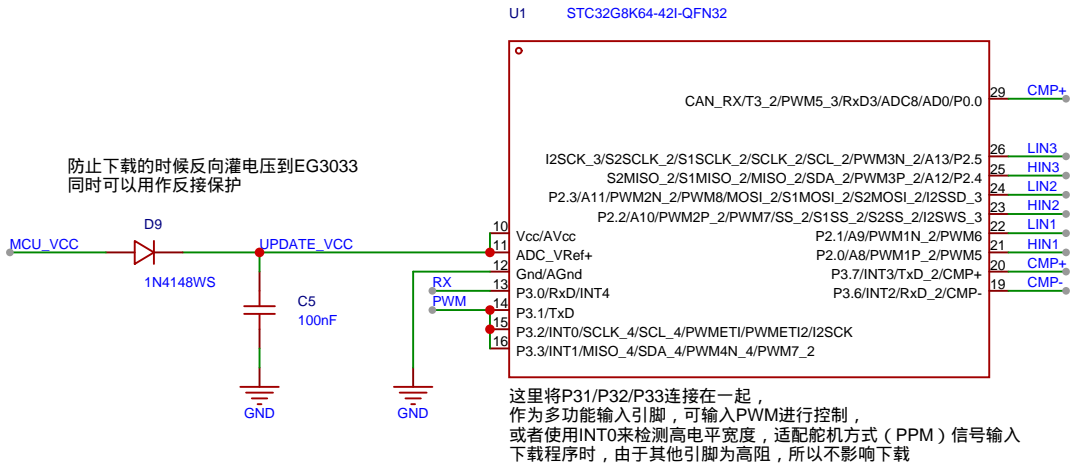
U1 STC32G8K64-42I-QFN32

防止下载的时候反向灌电压到EG3033
同时可以用作反接保护

MCU_VCC
D9
1N4148WS
UPDATE_VCC
C5
100nF
GND
GND
RX
PWM

10 Vcc/AVcc
11 ADC_VRef+
12 Gnd/AGnd
13 P3.0/RxD/INT4
14 P3.1/TxD
15 P3.2/INT0/SCLK_4/SCL_4/PWMETI/PWMETI2/I2SCK
16 P3.3/INT1/MISO_4/SDA_4/PWM4N_4/PWM7_2

CAN_RX/T3_2/PWM5_3/RxD3/ADC8/AD0/P0.0 29 CMP+
I2SCK_3/S2SCLK_2/S1SCLK_2/SCLK_2/SCL_2/PWM3N_2/A13/P2.5 26 LIN3
S2MISO_2/S1MISO_2/MISO_2/SDA_2/PWM3P_2/A12/P2.4 25 HIN3
P2.3/A11/PWM2N_2/PWM8/MOSI_2/S1MOSI_2/S2MOSI_2/I2SSD_3 24 LIN2
P2.2/A10/PWM2P_2/PWM7/SS_2/S1SS_2/S2SS_2/I2SWS_3 23 HIN2
P2.1/A9/PWM1N_2/PWM6 22 LIN1
P2.0/A8/PWM1P_2/PWM5 21 HIN1
P3.7/INT3/TxD_2/CMP+ 20 CMP+
P3.6/INT2/RxD_2/CMP- 19 CMP-

这里将P31/P32/P33连接在一起，
作为多功能输入引脚，可输入PWM进行控制，
或者使用INT0来检测高电平宽度，适配舵机方式（PPM）信号输入
下载程序时，由于其他引脚为高阻，所以不影响下载